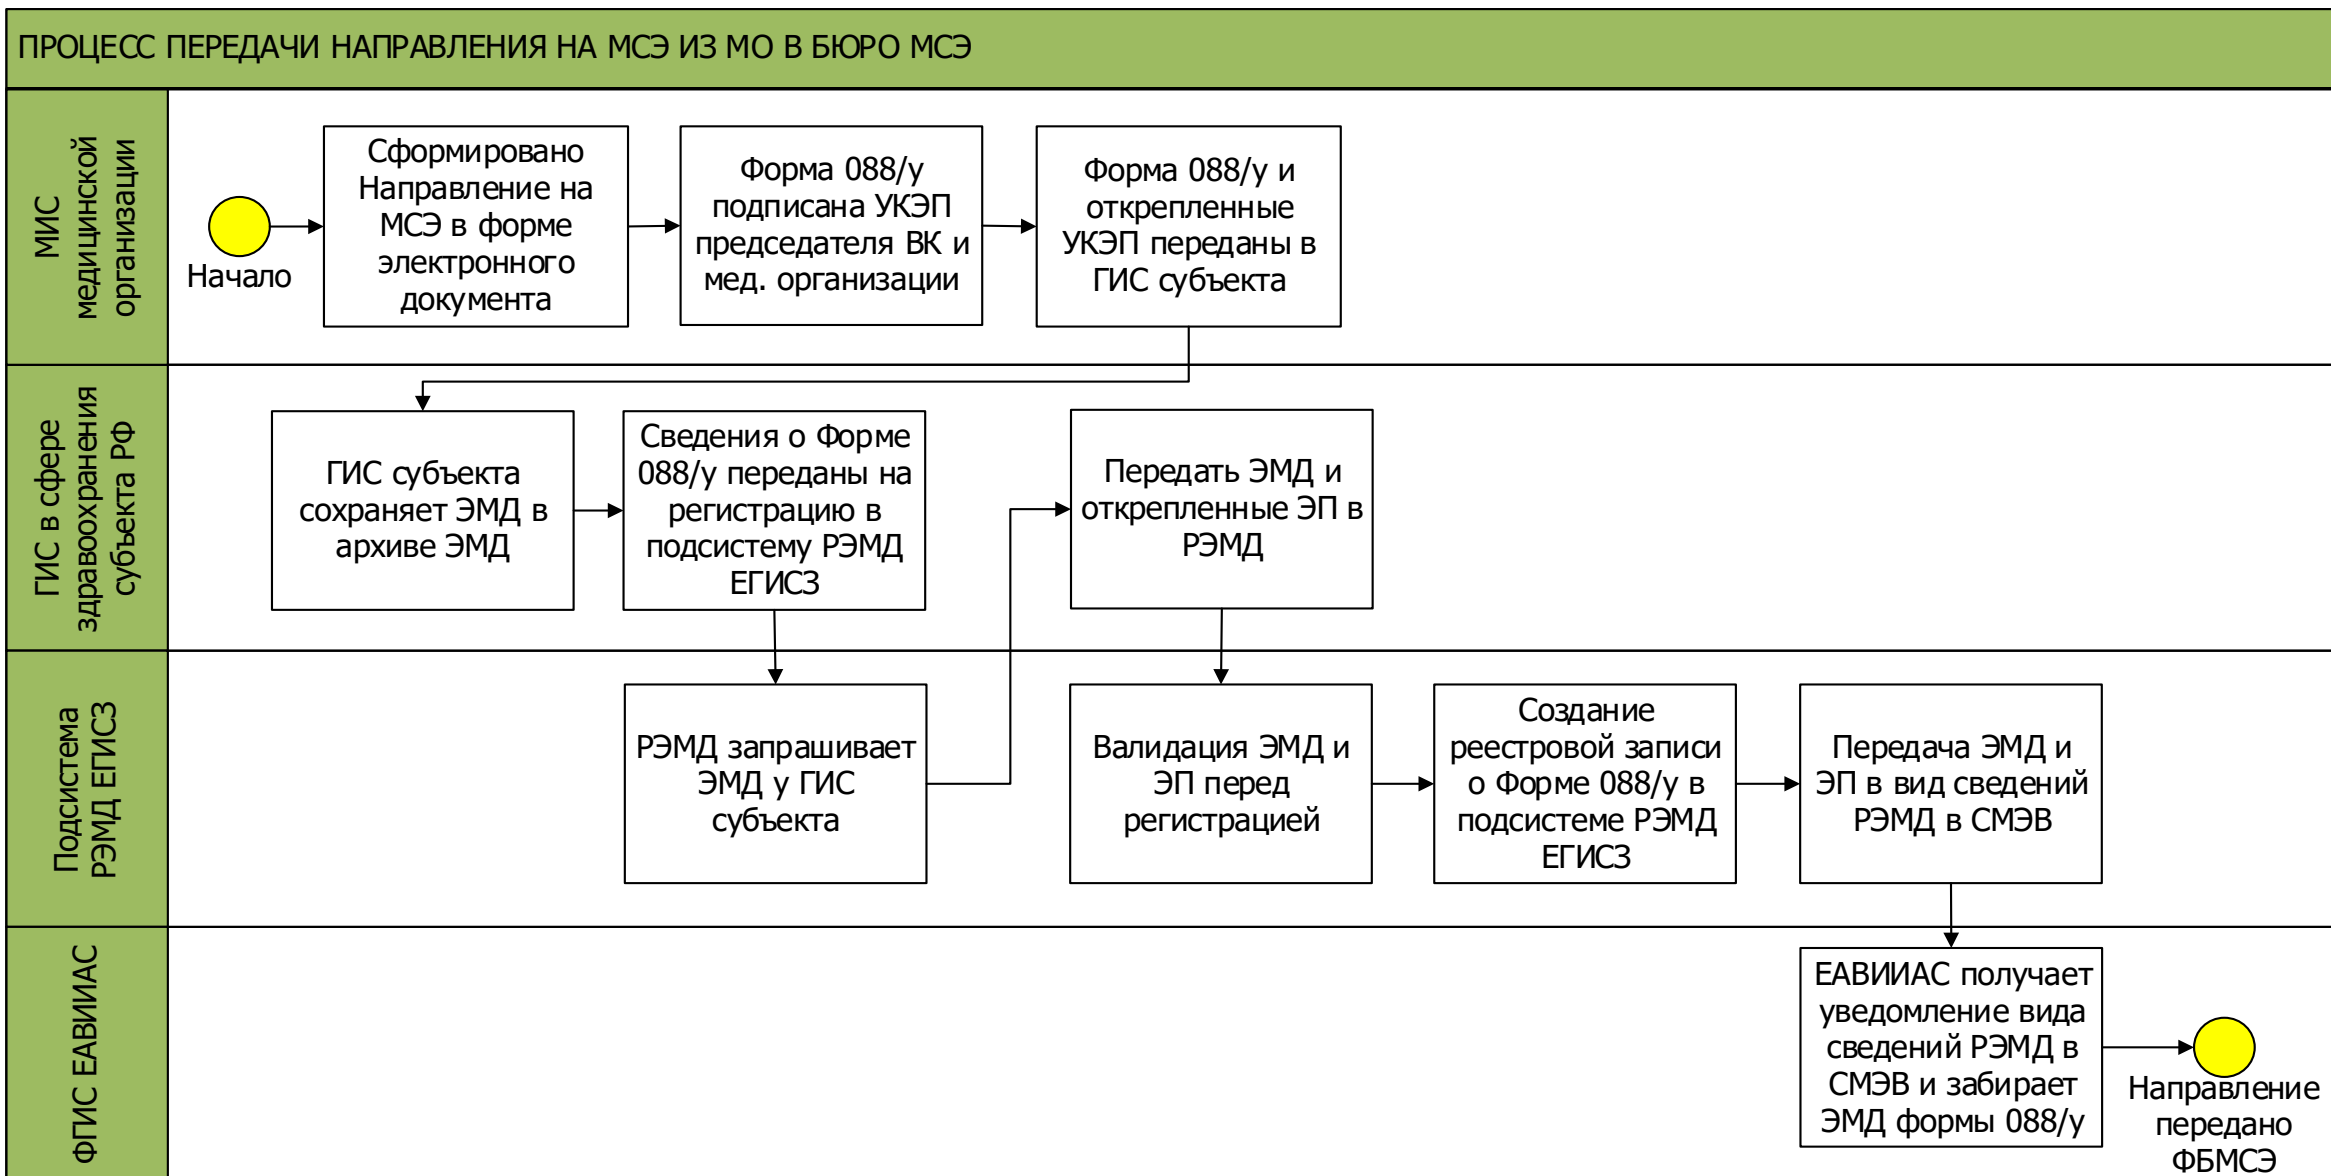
ПРОЦЕСС ПЕРЕДАЧИ НАПРАВЛЕНИЯ НА МСЭ ИЗ МО В БЮРО МСЭ

МИС медицинской организации

Начало

Сформировано Направление на МСЭ в форме электронного документа

Форма 088/у подписана УКЭП председателя ВК и мед. организации

Форма 088/у и открепленные УКЭП переданы в ГИС субъекта

ГИС в сфере здравоохранения субъекта РФ

ГИС субъекта сохраняет ЭМД в архиве ЭМД

Сведения о Форме 088/у переданы на регистрацию в подсистему РЭМД ЕГИСЗ

Передать ЭМД и открепленные ЭП в РЭМД

Подсистема РЭМД ЕГИСЗ

РЭМД запрашивает ЭМД у ГИС субъекта

Валидация ЭМД и ЭП перед регистрацией

Создание реестровой записи о Форме 088/у в подсистеме РЭМД ЕГИСЗ

Передача ЭМД и ЭП в вид сведений РЭМД в СМЭВ

ФГИС ЕАВИИАС

ЕАВИИАС получает уведомление вида сведений РЭМД в СМЭВ и забирает ЭМД формы 088/у

Направление передано ФБМСЭ